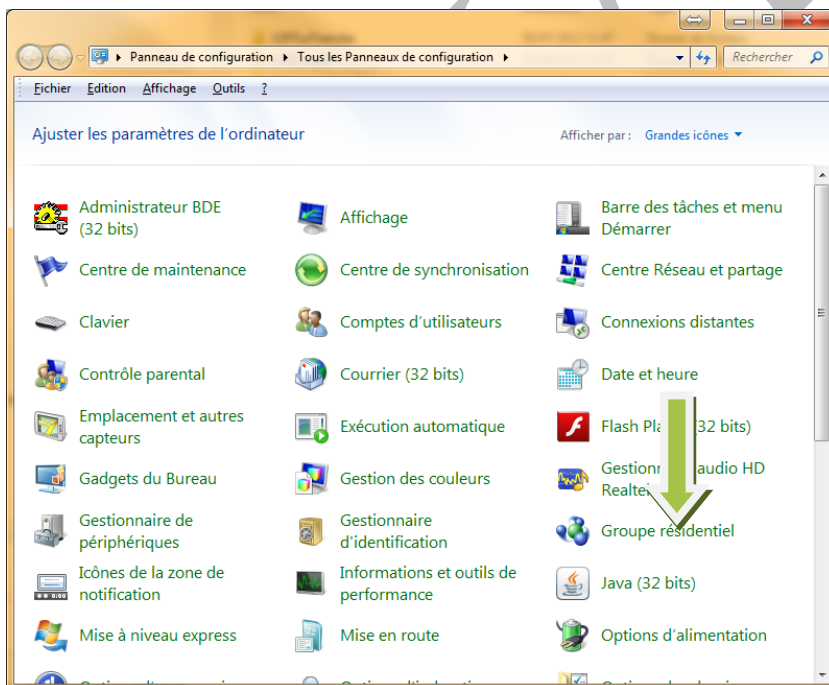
Panneau de configuration ▸ Tous les Panneaux de configuration ▸

Rechercher

Fichier Edition Affichage Outils ?

Ajuster les paramètres de l'ordinateur

Afficher par : Grandes icônes ▾

Administrateur BDE (32 bits)

Affichage

Barre des tâches et menu Démarrer

Centre de maintenance

Centre de synchronisation

Centre Réseau et partage

Clavier

Comptes d'utilisateurs

Connexions distantes

Contrôle parental

Courrier (32 bits)

Date et heure

Emplacement et autres capteurs

Exécution automatique

Flash Pla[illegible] (32 bits)

Gadgets du Bureau

Gestion des couleurs

Gestion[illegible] audio HD Realte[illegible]

Gestionnaire de périphériques

Gestionnaire d'identification

Groupe résidentiel

Icônes de la zone de notification

Informations et outils de performance

Java (32 bits)

Mise à niveau express

Mise en route

Options d'alimentation